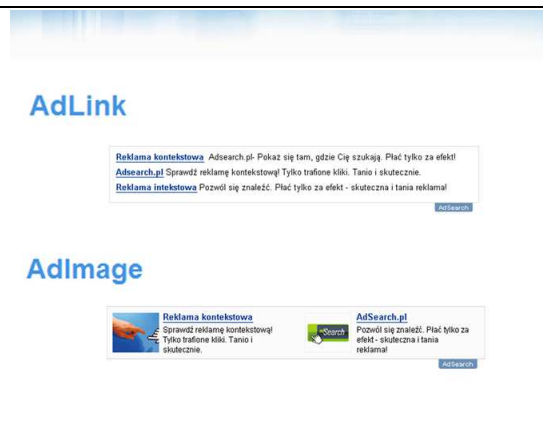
AdLink

Reklama kontekstowa Adsearch.pl- Pokaż się tam, gdzie Cię szukają. Płać tylko za efekt!
Adsearch.pl Sprawdź reklamę kontekstową! Tylko trafione kliki. Tanio i skutecznie.
Reklama intekstowa Pozwól się znaleźć. Płać tylko za efekt - skuteczna i tania reklama!

AdSearch

AdImage

Reklama kontekstowa
Sprawdź reklamę kontekstową! Tylko trafione kliki. Tanio i skutecznie.

Search

AdSearch.pl
Pozwól się znaleźć. Płać tylko za efekt - skuteczna i tania reklama!

AdSearch